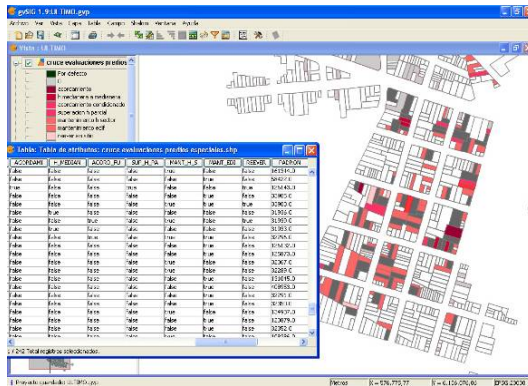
gvSIG 1.9 : ULTIMO.gvp

Archivo Ver Vista Capa Tabla Campo Simbolo Ventana Ayuda

Vista : ULTIMO

cruce evaluaciones predios

Por defecto

acorpamiento

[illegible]

acorpamiento condicionado

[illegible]

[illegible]

mantenimiento edif

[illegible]

Tabla: Tabla de atributos: cruce evaluaciones predios especiales.shp

| ACORPAMI | H_MEDIAN | ACOTO_PU | SUP_H_TA | MANT_H_S | MANT_EDI | REEMPL | PADRON |
|---|---|---|---|---|---|---|---|
| false | false | false | false | true | false | false | 363914.0 |
| false | false | false | false | false | true | false | 58427.0 |
| false | false | false | true | false | false | true | 323410.0 |
| false | false | false | false | false | true | false | 32865.0 |
| false | true | false | false | false | false | true | 31966.0 |
| false | false | true | false | true | false | false | 31965.0 |
| false | false | false | false | false | false | true | 31855.0 |
| false | true | false | false | true | false | false | 32055.0 |
| false | false | false | false | false | false | true | 323412.0 |
| false | false | false | false | false | true | false | 323873.0 |
| false | false | false | false | false | false | true | 32367.0 |
| false | false | false | false | true | false | false | 32269.0 |
| false | false | false | false | false | true | false | 316085.0 |
| false | false | false | false | false | false | true | 408855.0 |
| false | false | false | false | false | false | true | 32751.0 |
| false | false | false | false | false | true | false | 328111 |
| false | false | false | false | false | false | true | 324437.0 |
| false | false | false | false | false | false | true | 323079.0 |
| false | false | false | false | false | false | true | 32352.0 |

/ 242 Total registros seleccionados.

Proyecto guardado: ULTIMO.gvp

Metros X = 576.773,77 Y = 6.139.276,60 EPSG:23030